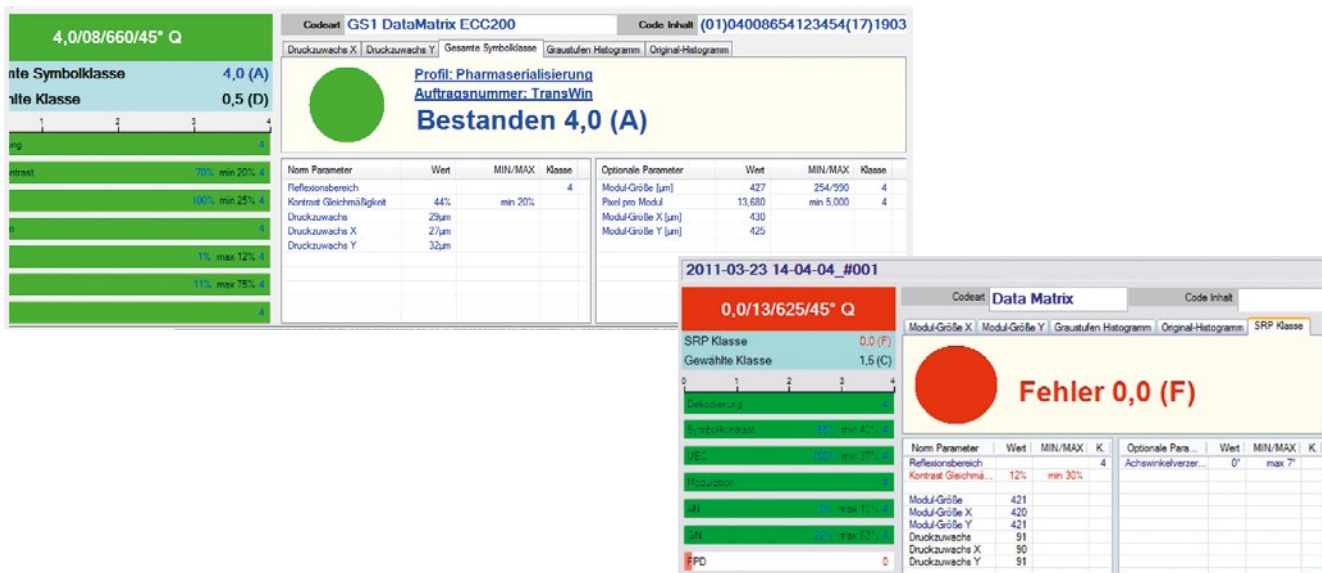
4,0/08/660/45° Q

nte Symbolklasse 4,0 (A)
hlte Klasse 0,5 (D)

1 2 3 4

ing 4

ntrast 70% min 20% 4

100% min 25% 4

4

1% max 12% 4

11% max 75% 4

4

Codeart GS1 DataMatrix ECC200 Code Inhalt (01)04008654123454(17)1903

Druckzuwachs X | Druckzuwachs Y | Gesamte Symbolklasse | Graustufen Histogramm | Original-Histogramm

Profil: Pharmaserialisierung
Auftragsnummer: TransWin
Bestanden 4,0 (A)

| Norm Parameter | Wert | MIN/MAX | Klasse |
|---|---|---|---|
| Reflexionsbereich | | | 4 |
| Kontrast Gleichmäßigkeit | 44% | min 20% | |
| Druckzuwachs | 29µm | | |
| Druckzuwachs X | 27µm | | |
| Druckzuwachs Y | 32µm | | |

| Optionale Parameter | Wert | MIN/MAX | Klasse |
|---|---|---|---|
| Modul-Größe [µm] | 427 | 254/990 | 4 |
| Pixel pro Modul | 13,680 | min 5,000 | 4 |
| Modul-Größe X [µm] | 430 | | |
| Modul-Größe Y [µm] | 425 | | |

2011-03-23 14-04-04_#001

0,0/13/625/45° Q

SRP Klasse 0,0 (F)
Gewählte Klasse 1,5 (C)

0 1 2 3 4

Dekodierung 4

Symbolkontrast 85% min 40% 4

UEC 100% min 37% 4

Modulation 4

AN 0% max 12% 4

GN 22% max 67% 4

FPD 0

Codeart Data Matrix Code Inhalt

Modul-Größe X | Modul-Größe Y | Graustufen Histogramm | Original-Histogramm | SRP Klasse

Fehler 0,0 (F)

| Norm Parameter | Wert | MIN/MAX | K. |
|---|---|---|---|
| Reflexionsbereich | | | 4 |
| Kontrast Gleichmä... | 12% | min 30% | |
| | | | |
| Modul-Größe | 421 | | |
| Modul-Größe X | 420 | | |
| Modul-Größe Y | 421 | | |
| Druckzuwachs | 91 | | |
| Druckzuwachs X | 90 | | |
| Druckzuwachs Y | 91 | | |

| Optionale Para... | Wert | MIN/MAX | K. |
|---|---|---|---|
| Achswinkelverzer... | 0° | max 7° | |